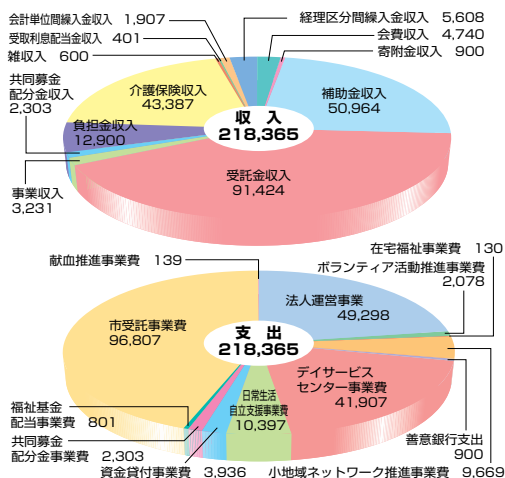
会計単位間繰入金収入 1,907
受取利息配当金収入 401
雑収入 600
共同募金配分金収入 2,303
介護保険収入 43,387
負担金収入 12,900
事業収入 3,231
経理区分間繰入金収入 5,608
会費収入 4,740
寄附金収入 900
補助金収入 50,964
収入 218,365
受託金収入 91,424

献血推進事業費 139
在宅福祉事業費 130
ボランティア活動推進事業費 2,078
法人運営事業 49,298
市受託事業費 96,807
支出 218,365
デイサービスセンター事業費 41,907
日常生活自立支援事業費 10,397
福祉基金配当事業費 801
共同募金配分金事業費 2,303
資金貸付事業費 3,936
小地域ネットワーク推進事業費 9,669
善意銀行支出 900